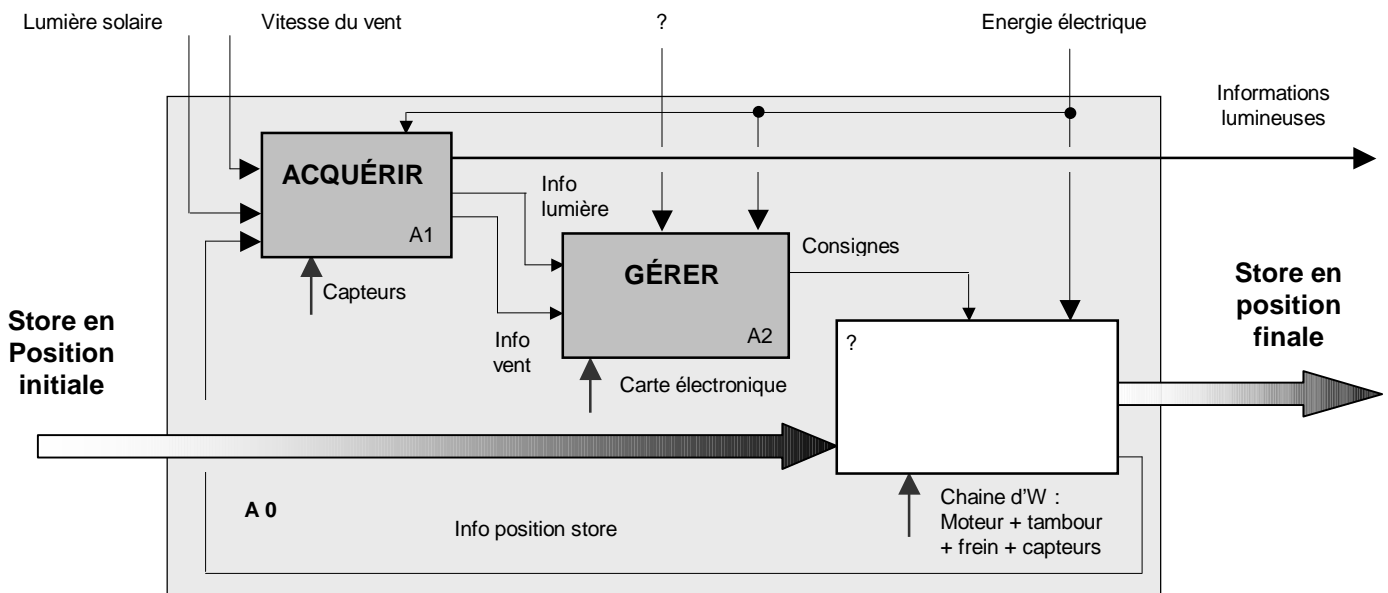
Lumière solaire

Vitesse du vent

?

Energie électrique

Informations lumineuses

ACQUÉRIR

A1

Info lumière

Capteurs

GÉRER

A2

Consignes

Info vent

Carte électronique

Store en Position initiale

Store en position finale

?

A 0

Info position store

Chaine d'W : Moteur + tambour + frein + capteurs